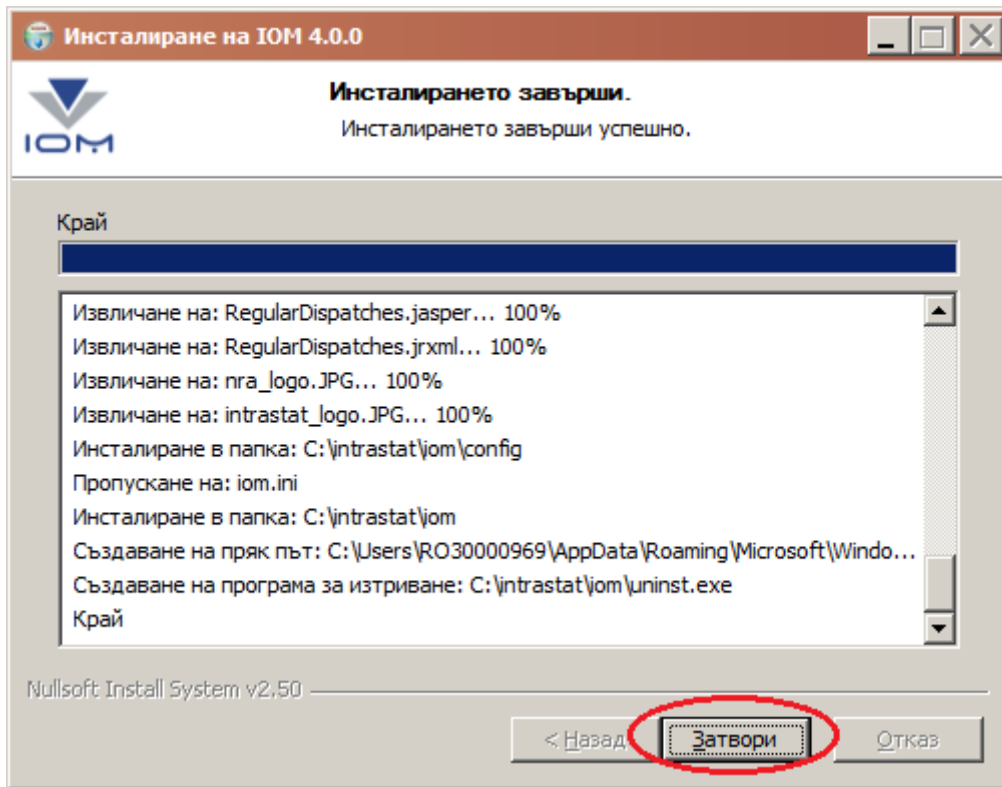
Инсталиране на IOM 4.0.0

IOM

Инсталирането завърши.

Инсталирането завърши успешно.

Край

Извличане на: RegularDispatches.jasper... 100%
Извличане на: RegularDispatches.jrxml... 100%
Извличане на: nra_logo.JPG... 100%
Извличане на: intrastat_logo.JPG... 100%
Инсталиране в папка: C:\intrastat\iom\config
Пропускане на: iom.ini
Инсталиране в папка: C:\intrastat\iom
Създаване на пряк път: C:\Users\RO30000969\AppData\Roaming\Microsoft\Windo...
Създаване на програма за изтриване: C:\intrastat\iom\uninst.exe
Край

Nullsoft Install System v2.50

< Назад

Затвори

Отказ